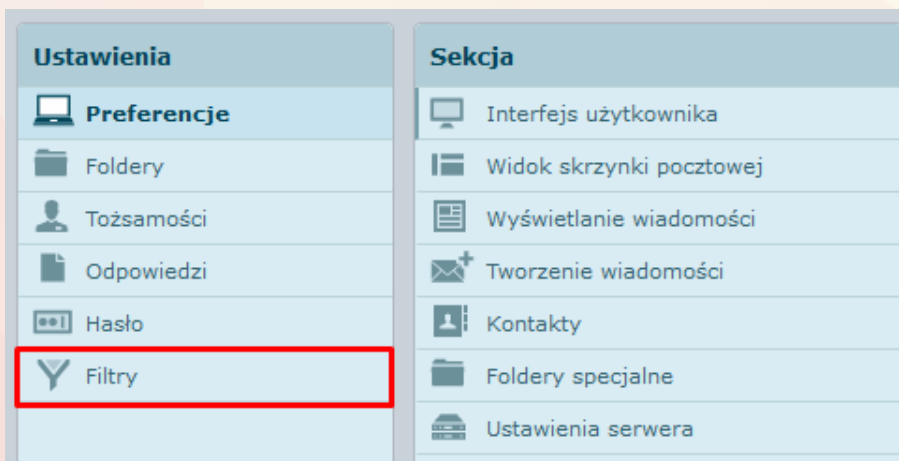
Ustawienia

Preferencje

Foldery

Tożsamości

Odpowiedzi

Hasło

Filtry

Sekcja

Interfejs użytkownika

Widok skrzynki pocztowej

Wyświetlanie wiadomości

Tworzenie wiadomości

Kontakty

Foldery specjalne

Ustawienia serwera